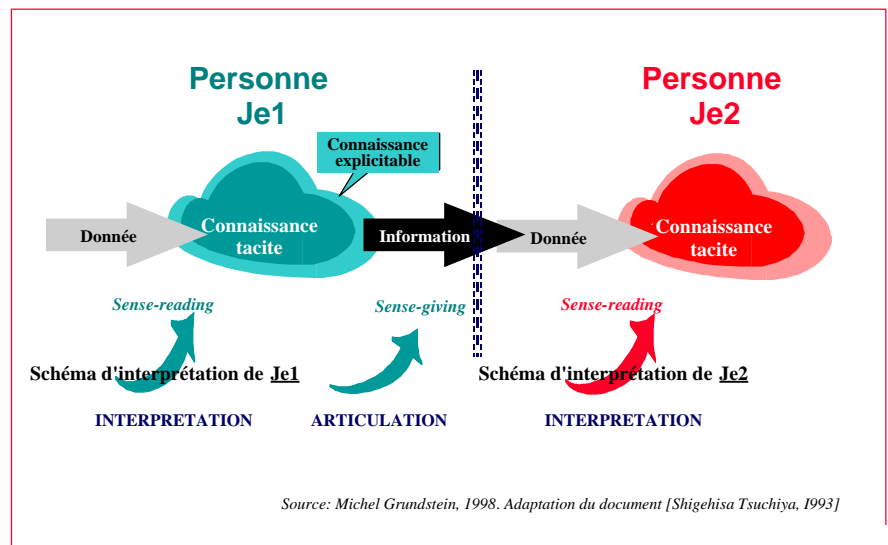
Personne
Je1

Connaissance explicitable

Donnée

Connaissance tacite

Information

Donnée

Personne
Je2

Connaissance tacite

Sense-reading

Sense-giving

Sense-reading

Schéma d'interprétation de Je1

Schéma d'interprétation de Je2

INTERPRETATION

ARTICULATION

INTERPRETATION

Source: Michel Grundstein, 1998. Adaptation du document [Shigehisa Tsuchiya, I993]